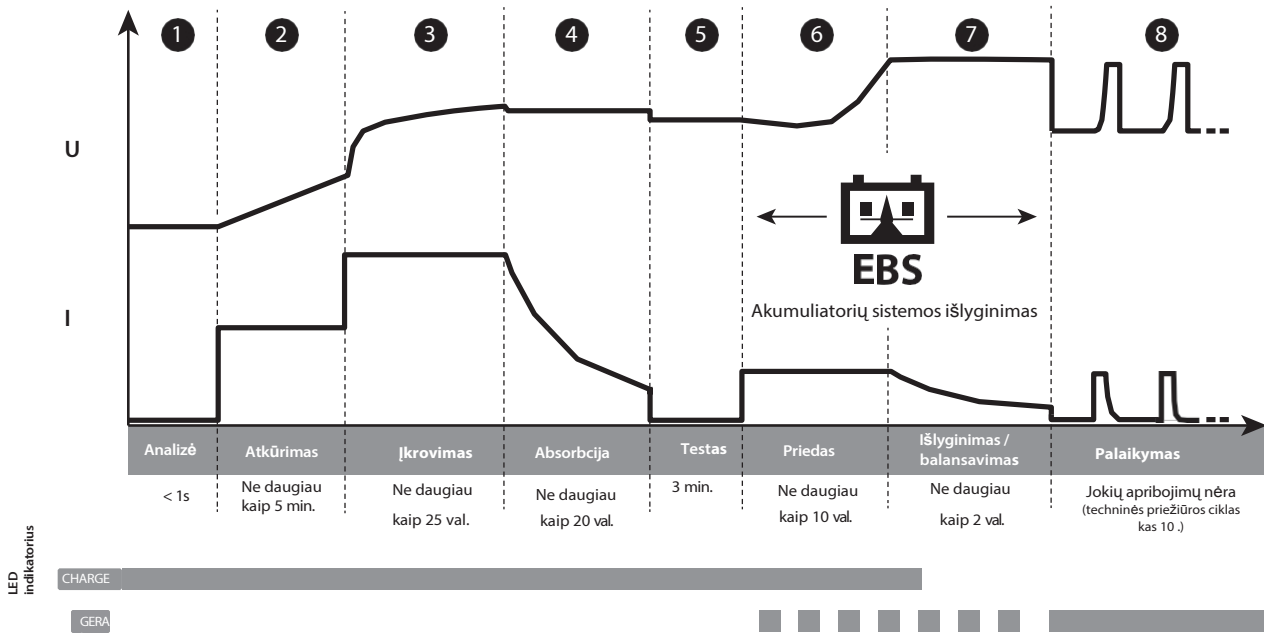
1 2 3 4 5 6 7 8

U

I

EBS

Akumuliatorių sistemos išlyginimas

| Analizė | Atkūrimas | Įkrovimas | Absorbcija | Testas | Priedas | Išlyginimas / balansavimas | Palaikymas |
|---|---|---|---|---|---|---|---|
| < 1s | Ne daugiau kaip 5 min. | Ne daugiau kaip 25 val. | Ne daugiau kaip 20 val. | 3 min. | Ne daugiau kaip 10 val. | Ne daugiau kaip 2 val. | Jokių apribojimų nėra (techninės priežiūros ciklas kas 10 .) |

LED indikatorius

CHARGE

GERA